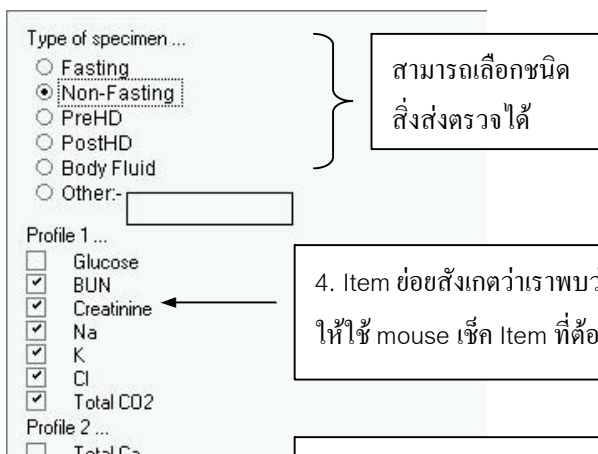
Type of specimen ...
Fasting
Non-Fasting
PreHD
PostHD
Body Fluid
Other:-

สามารถเลือกชนิด
สิ่งส่งตรวจได้

Profile 1 ...
Glucose
BUN
Creatinine
Na
K
Cl
Total CO2
Profile 2 ...
Total Ca

4. Item ย่อยสังเกตว่าเราพบว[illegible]
ให้ใช้ mouse เช็ค Item ที่ต้อ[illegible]